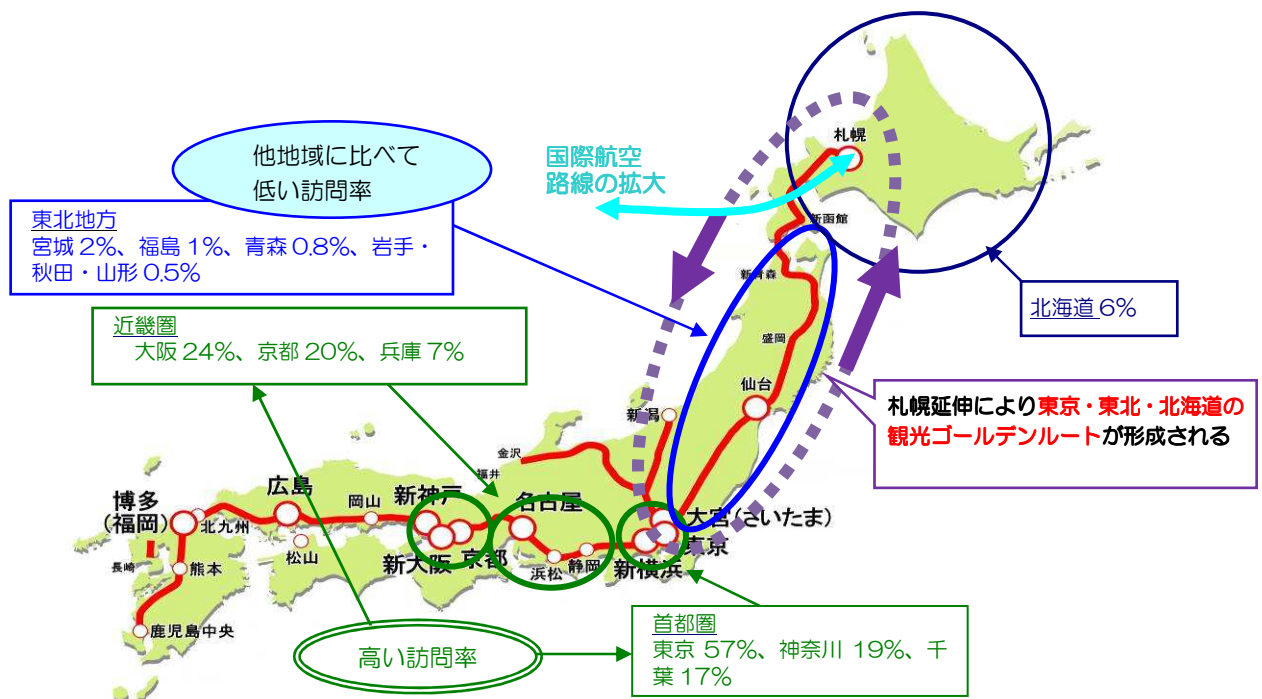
他地域に比べて
低い訪問率

国際航空
路線の拡大

東北地方
宮城 2%、福島 1%、青森 0.8%、岩手・秋田・山形 0.5%

札幌

新函館

新青森

盛岡

北海道 6%

近畿圏
大阪 24%、京都 20%、兵庫 7%

仙台

札幌延伸により東京・東北・北海道の観光ゴールデンルートが形成される

新潟

金沢

福井

博多
(福岡)

北九州

広島

岡山

新神戸

名古屋

大宮(さいたま)

東京

松山

新大阪

京都

浜松

静岡

新横浜

長崎

熊本

鹿児島中央

首都圏
東京 57%、神奈川 19%、千葉 17%

高い訪問率